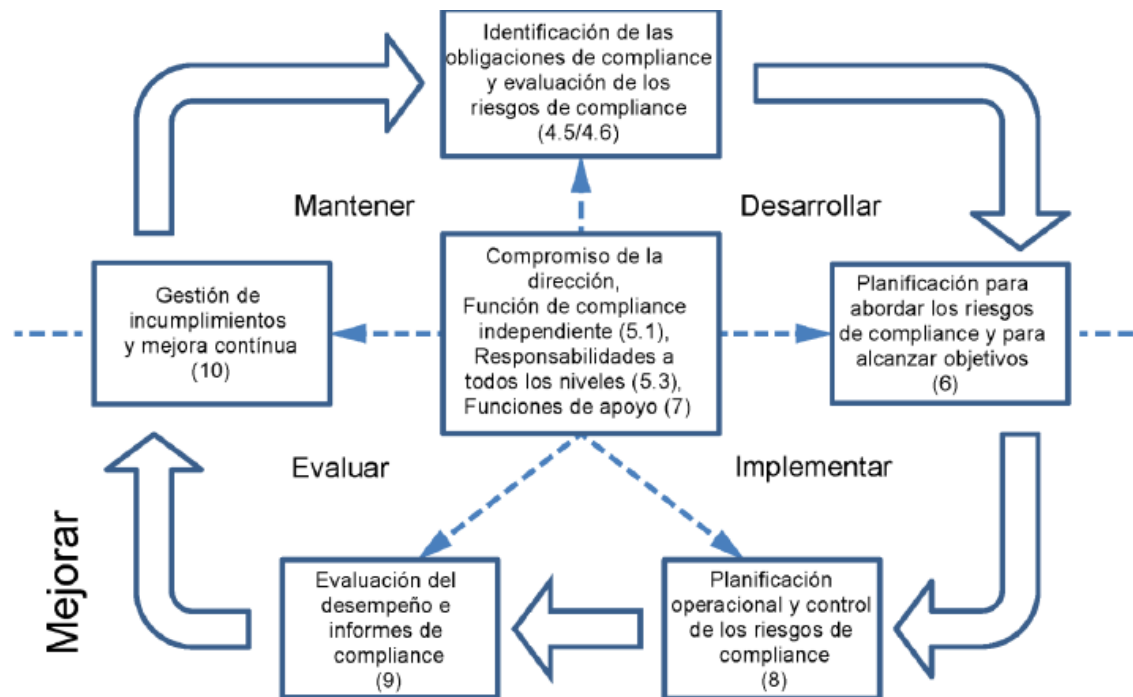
Identificación de las obligaciones de compliance y evaluación de los riesgos de compliance (4.5/4.6)

Mantener

Desarrollar

Gestión de incumplimientos y mejora contínua (10)

Compromiso de la dirección, Función de compliance independiente (5.1), Responsabilidades a todos los niveles (5.3), Funciones de apoyo (7)

Planificación para abordar los riesgos de compliance y para alcanzar objetivos (6)

Evaluar

Implementar

Mejorar

Evaluación del desempeño e informes de compliance (9)

Planificación operacional y control de los riesgos de compliance (8)